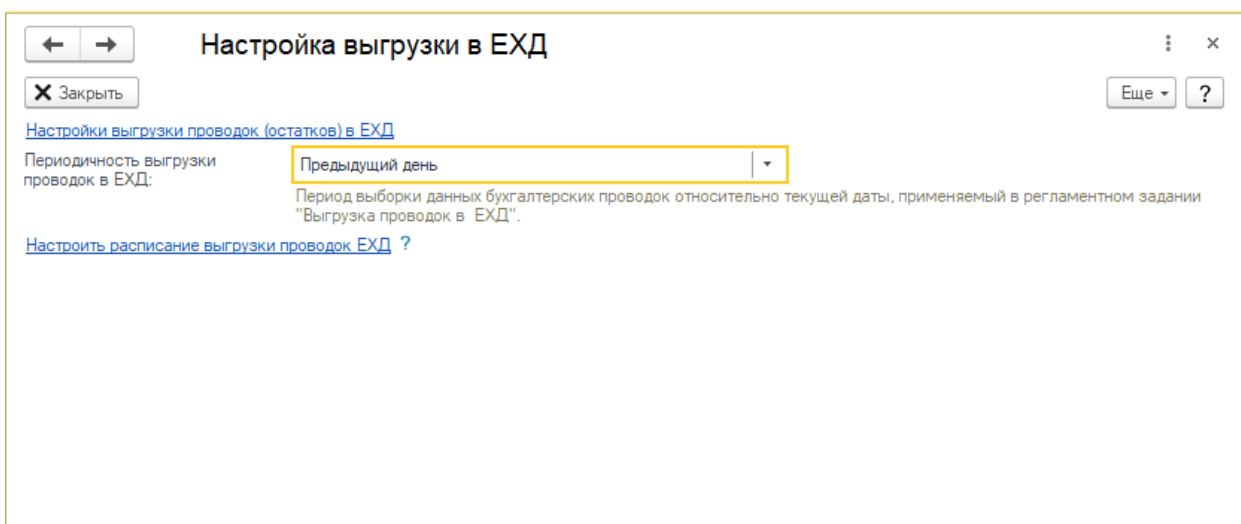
Настройка выгрузки в ЕХД

Закрыть

Еще ?

Настройки выгрузки проводок (остатков) в ЕХД

Периодичность выгрузки проводок в ЕХД:

Предыдущий день

Период выборки данных бухгалтерских проводок относительно текущей даты, применяемый в регламентном задании "Выгрузка проводок в ЕХД".

Настроить расписание выгрузки проводок ЕХД ?